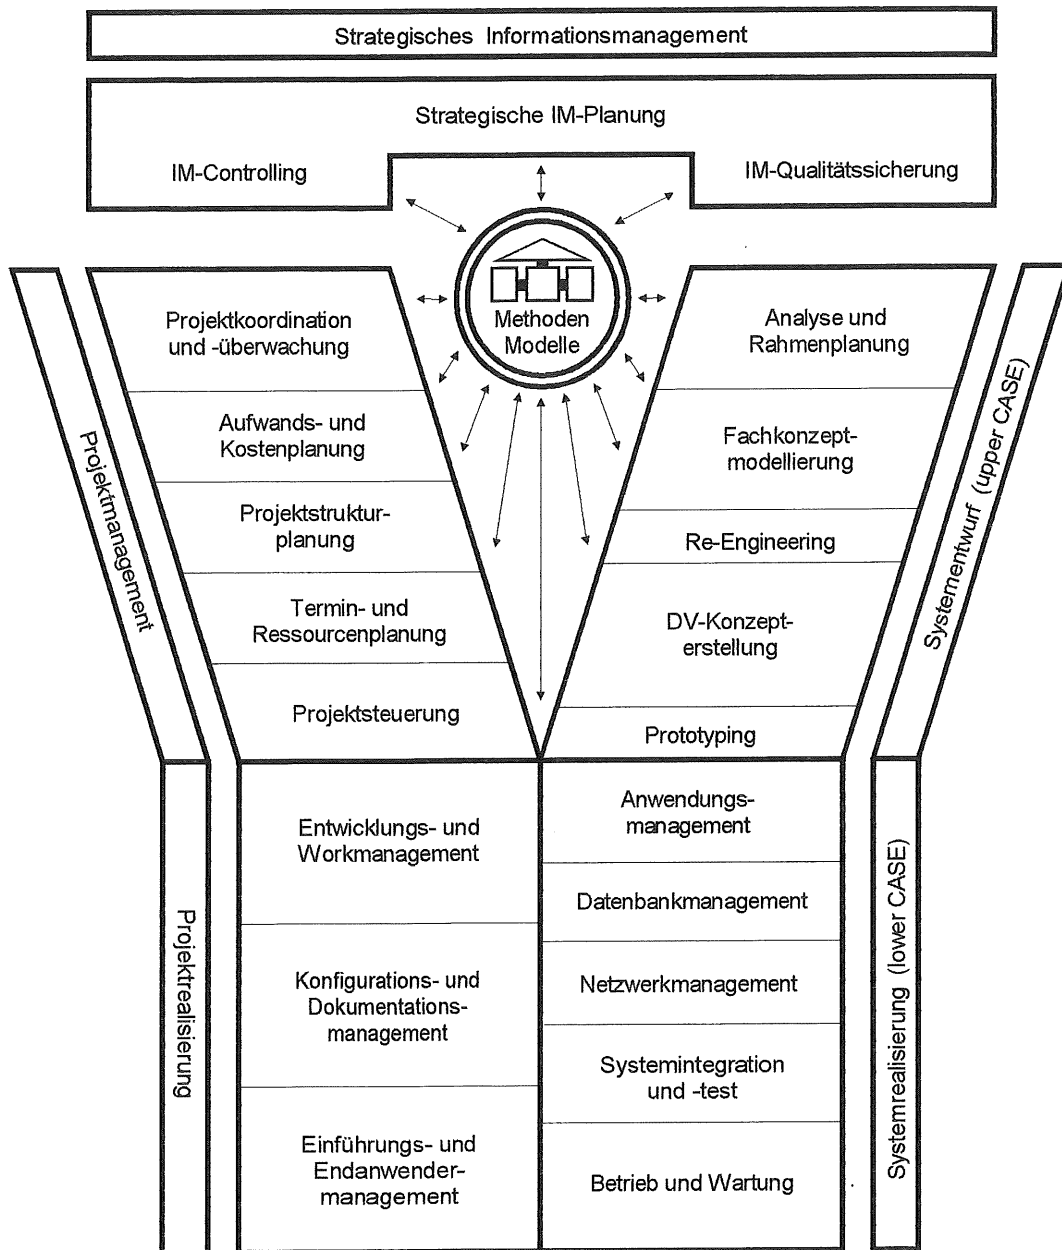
Strategisches Informationsmanagement

Strategische IM-Planung

IM-Controlling

IM-Qualitätssicherung

Methoden Modelle

Projektmanagement

Projektkoordination und -überwachung

Aufwands- und Kostenplanung

Projektstrukturplanung

Termin- und Ressourcenplanung

Projektsteuerung

Analyse und Rahmenplanung

Fachkonzeptmodellierung

Re-Engineering

DV-Konzepterstellung

Prototyping

Systementwurf (upper CASE)

Projektrealisierung

Entwicklungs- und Workmanagement

Konfigurations- und Dokumentationsmanagement

Einführungs- und Endanwendermanagement

Anwendungsmanagement

Datenbankmanagement

Netzwerkmanagement

Systemintegration und -test

Betrieb und Wartung

Systemrealisierung (lower CASE)